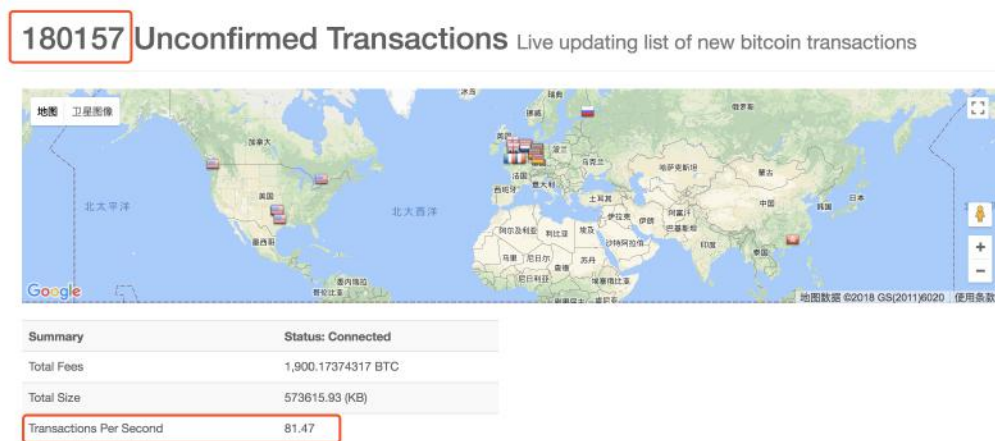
180157 Unconfirmed Transactions Live updating list of new bitcoin transactions

地图 卫星图像

加拿大
美国
墨西哥
北太平洋
北大西洋
法国
西班牙
乌克兰
哈萨克斯坦
蒙古
中国
日本
韩国
土耳其
伊朗
阿富汗
巴基斯坦
印度
泰国
阿尔及利亚
利比亚
埃及
沙特阿拉伯
马里
尼日尔
乍得
苏丹
尼日利亚
埃塞俄比亚
秘鲁
巴西
委内瑞拉
哥伦比亚

Google
地图数据 ©2018 GS(2011)6020 使用条款

| Summary | Status: Connected |
|---|---|
| Total Fees | 1,900.17374317 BTC |
| Total Size | 573615.93 (KB) |
| Transactions Per Second | 81.47 |